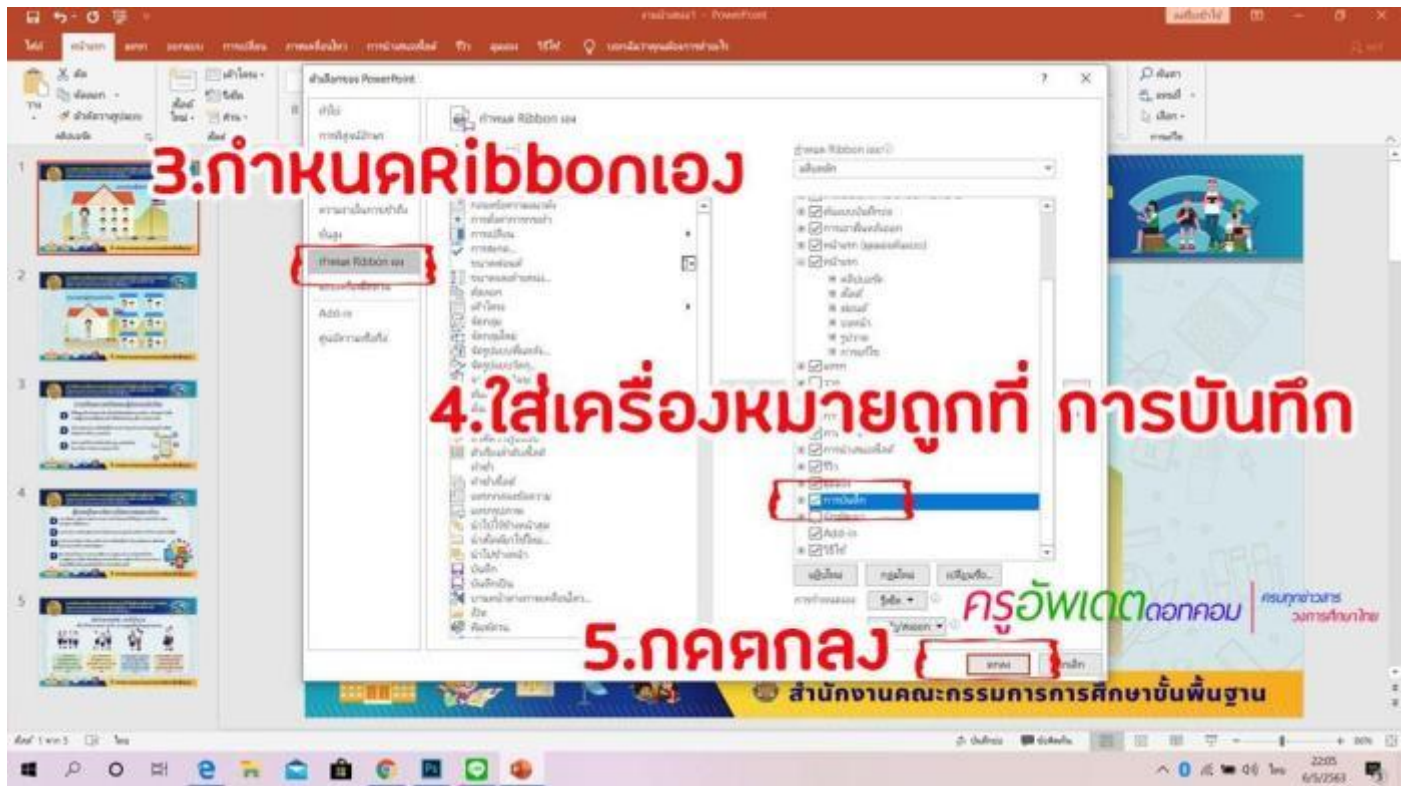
3.กำหนดRibbonเอง

4.ใส่เครื่องหมายถูกที่ การบันทึก

5.กดตกลง

ครูอัพเดตดอทคอม

ครบทุกข่าวสาร วงการศึกษาไทย

สำนักงานคณะกรรมการการศึกษาขั้นพื้นฐาน

ตัวเลือกของ PowerPoint

กำหนด Ribbon เอง

Add-ins

การบันทึก

ตกลง

ยกเลิก

22:05
6/5/2563